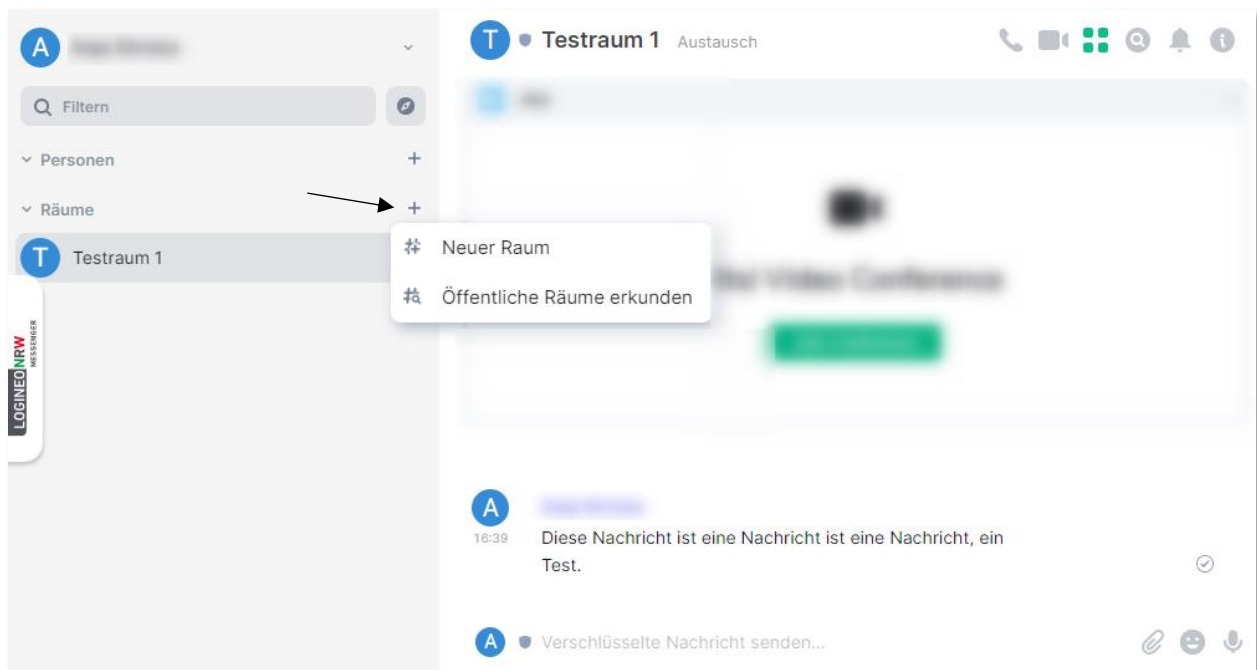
A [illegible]

Filtern

Personen +

Räume +

T Testraum 1

Neuer Raum

Öffentliche Räume erkunden

LOGINEO NRW MESSENGER

T Testraum 1 Austausch

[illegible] Video Conference

A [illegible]

16:39 Diese Nachricht ist eine Nachricht ist eine Nachricht, ein Test.

A Verschlüsselte Nachricht senden...